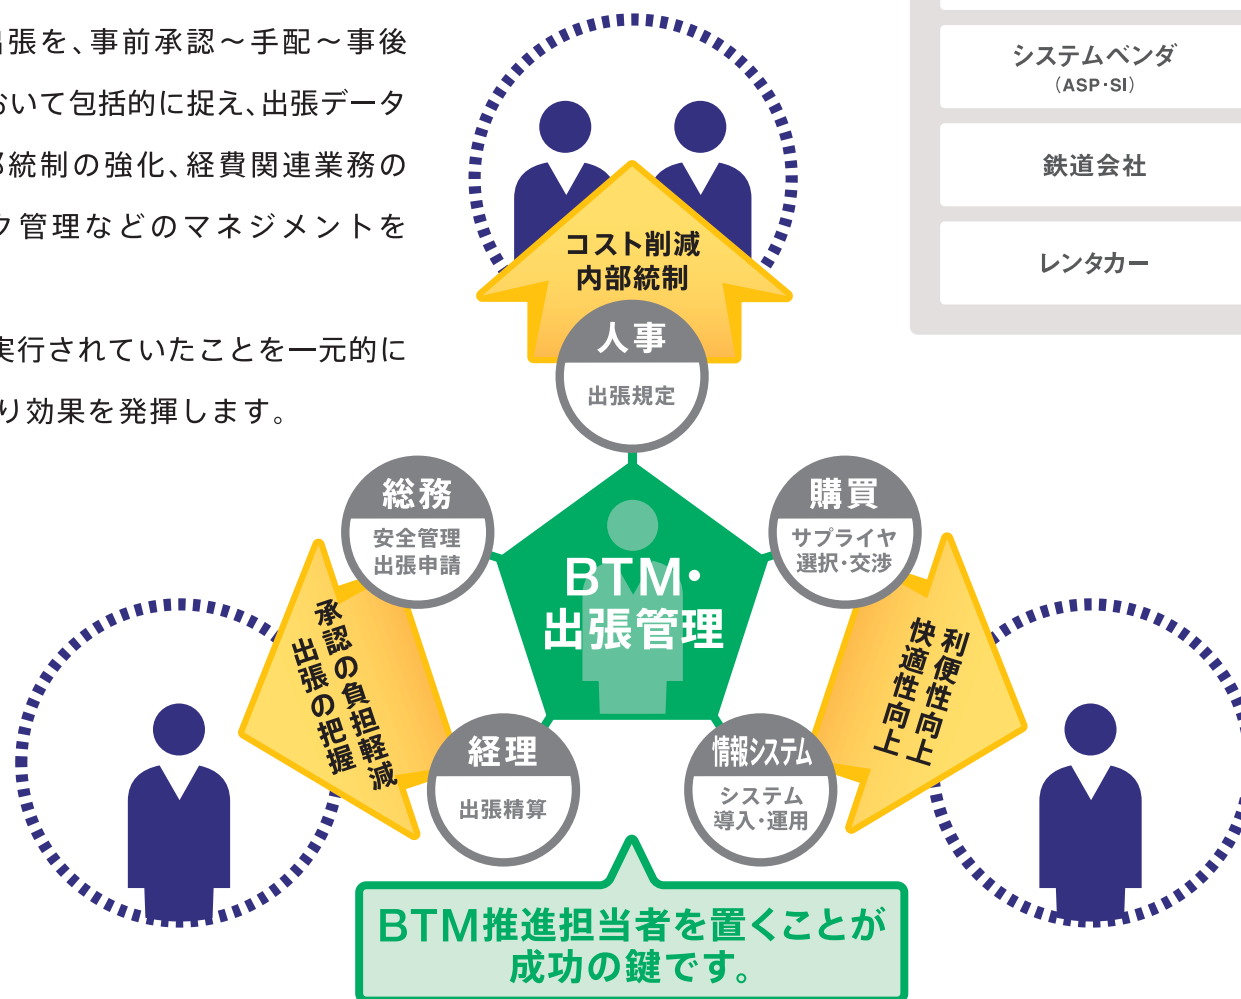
張を、事前承認～手配～事後
おいて包括的に捉え、出張データ
統制の強化、経費関連業務の
ク管理などのマネジメントを

実行されていたことを一元的に
り効果を発揮します。

システムベンダ
（ASP・SI）

鉄道会社

レンタカー

コスト削減
内部統制

人事
出張規定

総務
安全管理
出張申請

購買
サプライヤ
選択・交渉

BTM・
出張管理

承認の負担軽減
出張の把握

利便性向上
快適性向上

経理
出張精算

情報システム
システム
導入・運用

BTM推進担当者を置くことが
成功の鍵です。